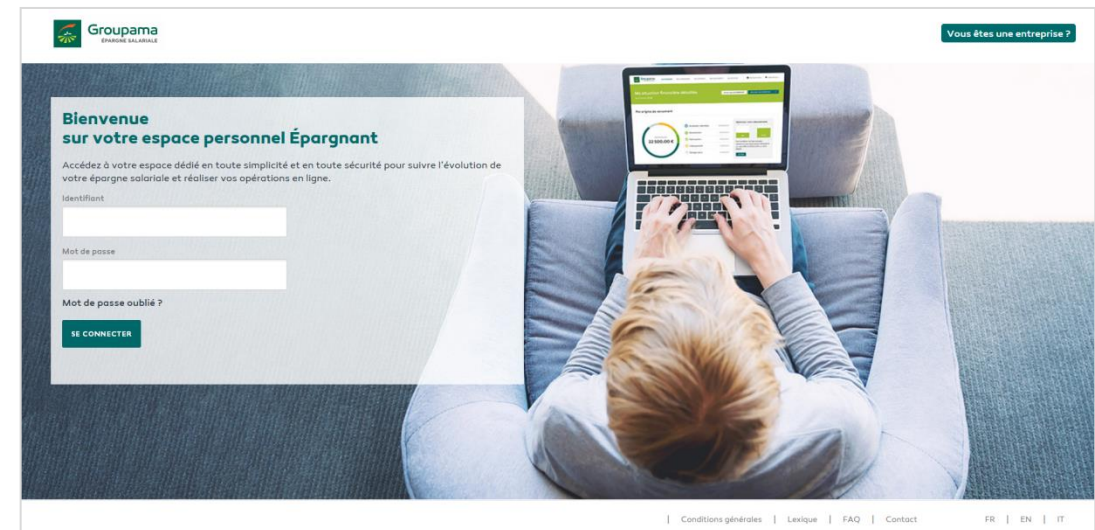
Groupama
ÉPARGNE SALARIALE

Vous êtes une entreprise ?

Bienvenue
sur votre espace personnel Épargnant

Accédez à votre espace dédié en toute simplicité et en toute sécurité pour suivre l'évolution de votre épargne salariale et réaliser vos opérations en ligne.

Identifiant

Mot de passe

Mot de passe oublié ?

SE CONNECTER

| Conditions générales | Lexique | FAQ | Contact

FR | EN | IT